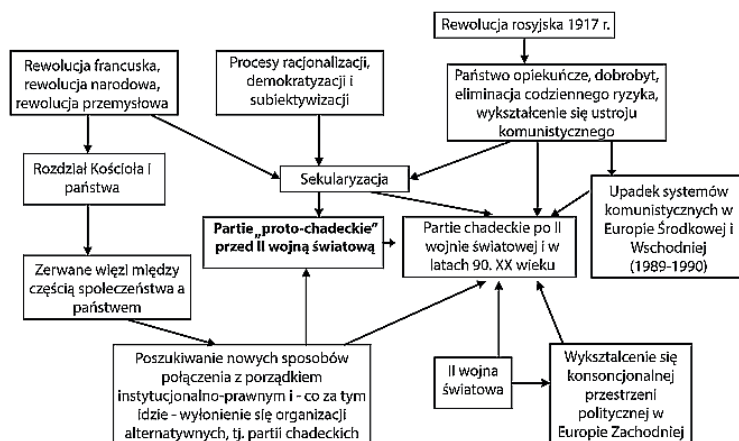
Rewolucja rosyjska 1917 r.

Rewolucja francuska, rewolucja narodowa, rewolucja przemysłowa

Procesy racjonalizacji, demokratyzacji i subiektywizacji

Państwo opiekuńcze, dobrobyt, eliminacja codziennego ryzyka, wykształcenie się ustroju komunistycznego

Rozdział Kościoła i państwa

Sekularyzacja

Upadek systemów komunistycznych w Europie Środkowej i Wschodniej (1989-1990)

Partie „proto-chadeckie" przed II wojną światową

Partie chadeckie po II wojnie światowej i w latach 90. XX wieku

Zerwane więzi między częścią społeczeństwa a państwem

Poszukiwanie nowych sposobów połączenia z porządkiem instytucjonalno-prawnym i - co za tym idzie - wyłonienie się organizacji alternatywnych, tj. partii chadeckich

II wojna światowa

Wykształcenie się konsoncjonalnej przestrzeni politycznej w Europie Zachodniej